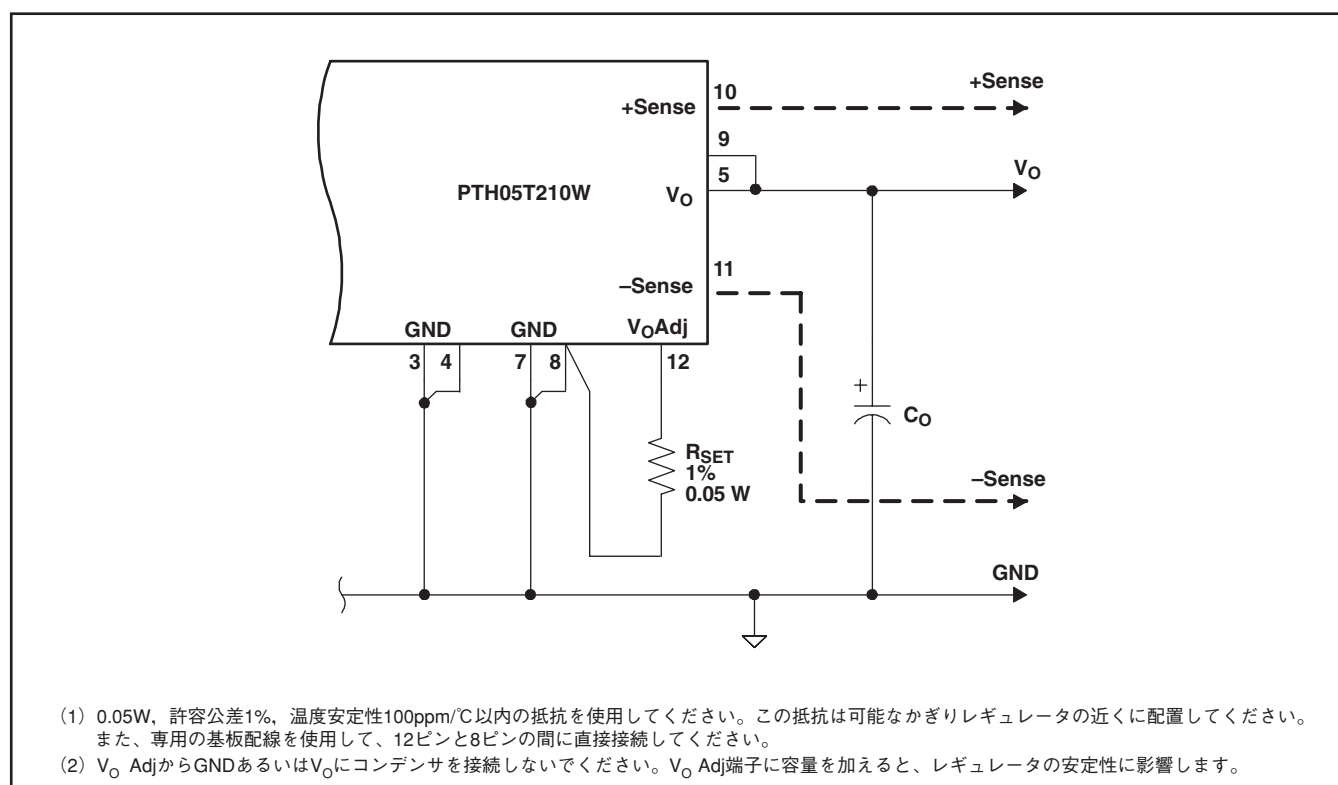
+Sense

10

+Sense

9

5

$V_O$

PTH05T210W

$V_O$

11

–Sense

GND

GND

$V_O$Adj

3

4

7

8

12

$C_O$

$R_{SET}$
1%
0.05 W

–Sense

GND

(1) 0.05W, 許容公差1%, 温度安定性100ppm/℃以内の抵抗を使用してください。この抵抗は可能なかぎりレギュレータの近くに配置してください。また、専用の基板配線を使用して、12ピンと8ピンの間に直接接続してください。
(2) $V_O$ AdjからGNDあるいは$V_O$にコンデンサを接続しないでください。$V_O$ Adj端子に容量を加えると、レギュレータの安定性に影響します。